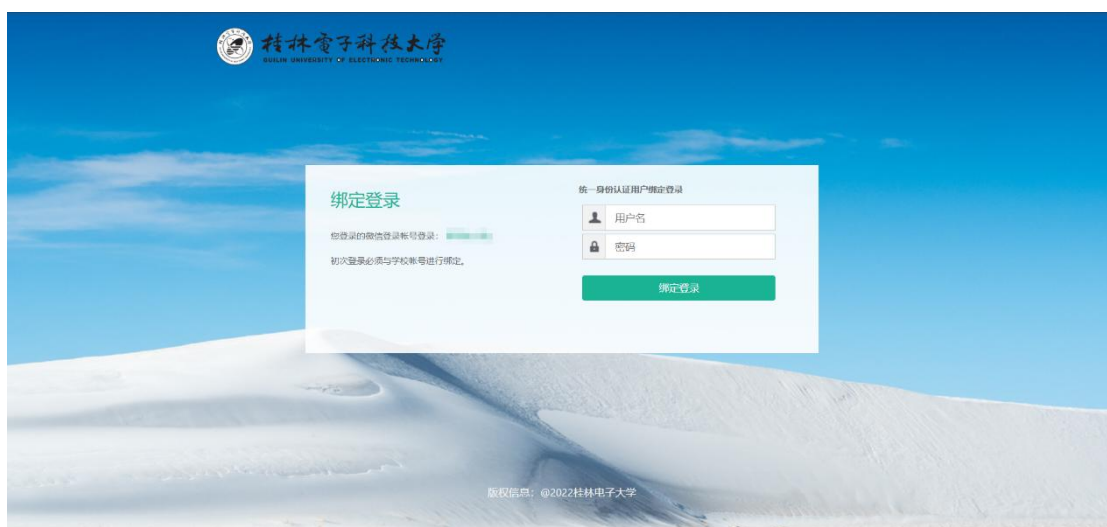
桂林電子科技大学
GUILIN UNIVERSITY OF ELECTRONIC TECHNOLOGY

绑定登录

您登录的微信登录帐号登录：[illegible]

初次登录必须与学校帐号进行绑定。

统一身份认证用户绑定登录

用户名

密码

绑定登录

版权信息：@2022桂林电子大学